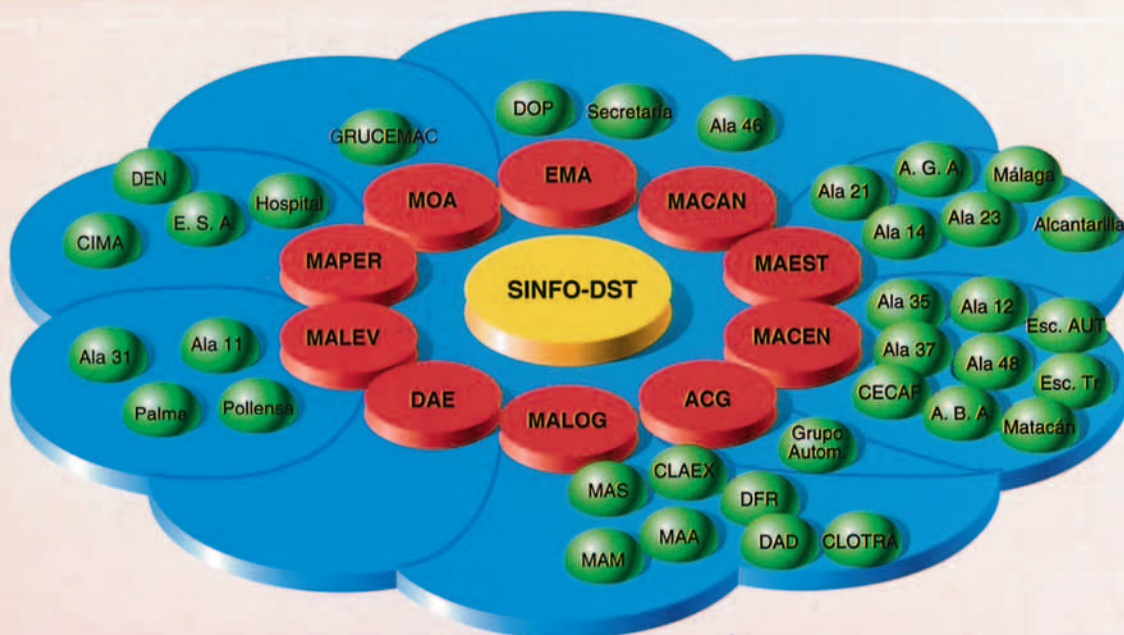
DOP
Secretaría
Ala 46
GRUCEMAC
EMA
MOA
MACAN
DEN
Hospital
E. S. A.
CIMA
A. G. A.
Málaga
Ala 21
Ala 23
Ala 14
Alcantarilla
MAPER
SINFO-DST
MAEST
MALEV
MACEN
Ala 35
Ala 12
Esc. AUT
Ala 37
Ala 48
Esc. Tr.
CECAF
A. B. A.
Matacán
Ala 31
Ala 11
Palma
Pollensa
DAE
MALOG
ACG
Grupo Autom.
CLAEX
MAS
DFR
MAA
DAD
CLOTRA
MAM